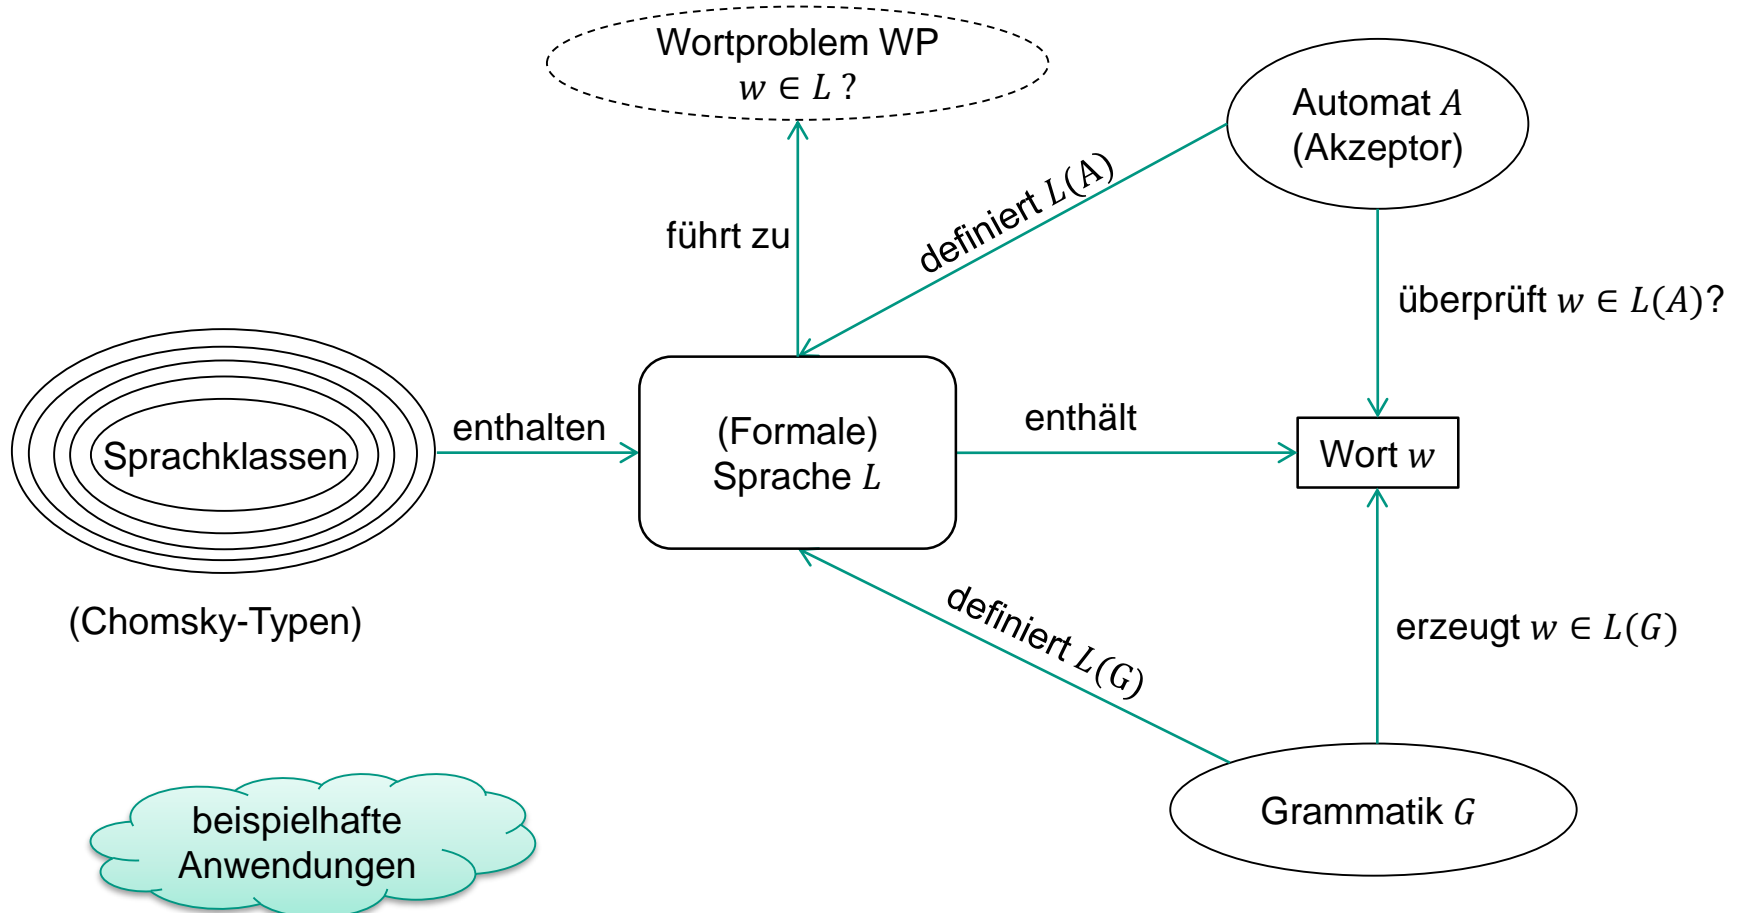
Wortproblem WP
$w \in L$ ?

Automat $A$
(Akzeptor)

führt zu

definiert $L(A)$

überprüft $w \in L(A)$?

Sprachklassen

(Chomsky-Typen)

enthalten

(Formale)
Sprache $L$

enthält

Wort $w$

definiert $L(G)$

erzeugt $w \in L(G)$

Grammatik $G$

beispielhafte
Anwendungen